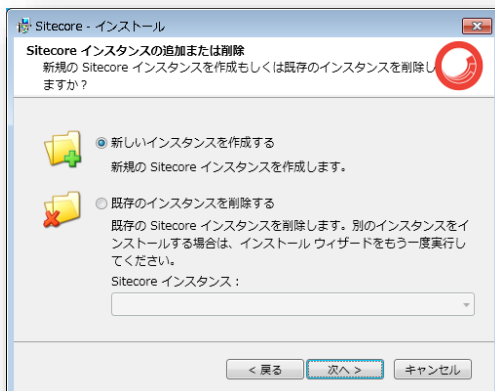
Sitecore - インストール

Sitecore インスタンスの追加または削除
新規の Sitecore インスタンスを作成もしくは既存のインスタンスを削除しますか？

新しいインスタンスを作成する
新規の Sitecore インスタンスを作成します。

既存のインスタンスを削除する
既存の Sitecore インスタンスを削除します。別のインスタンスをインストールする場合は、インストール ウィザードをもう一度実行してください。

Sitecore インスタンス :

< 戻る
次へ >
キャンセル